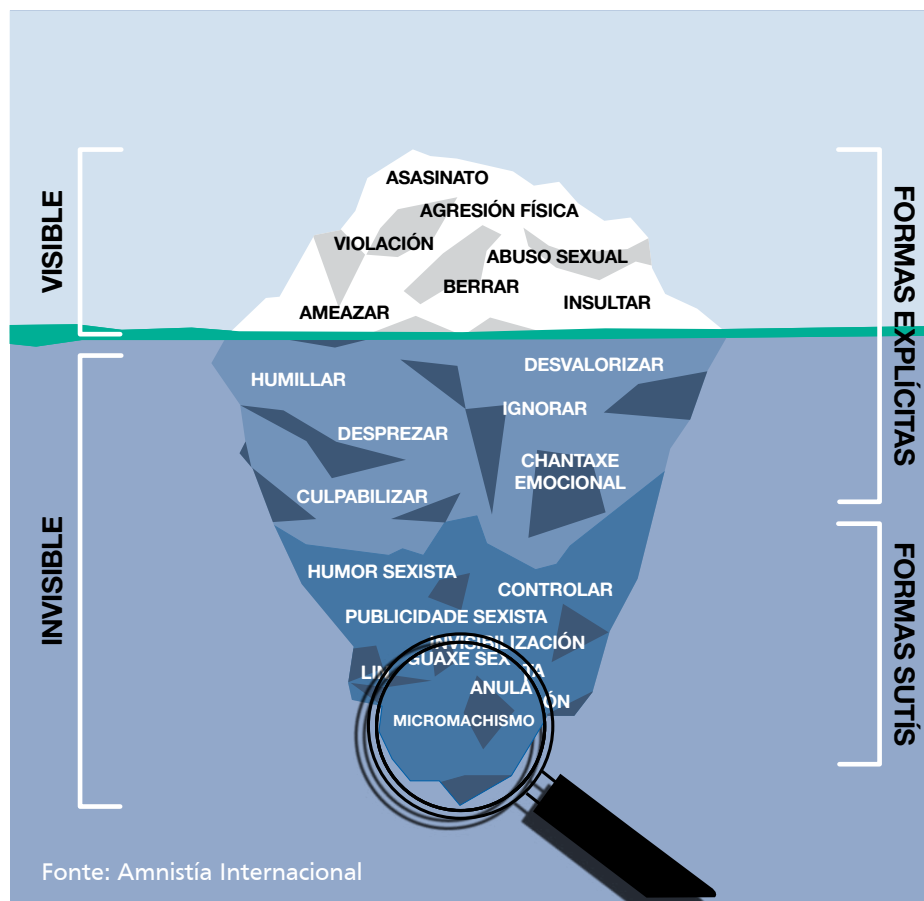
VISIBLE

ASASINATO
AGRESIÓN FÍSICA
VIOLACIÓN
ABUSO SEXUAL
BERRAR
AMEAZAR
INSULTAR

FORMAS EXPLÍCITAS

INVISIBLE

HUMILLAR
DESVALORIZAR
IGNORAR
DESPREZAR
CHANTAXE EMOCIONAL
CULPABILIZAR
HUMOR SEXISTA
CONTROLAR
PUBLICIDADE SEXISTA
INVISIBILIZACIÓN
LINGUAXE SEXISTA
ANULACIÓN
MICROMACHISMO

FORMAS SUTÍS

Fonte: Amnistía Internacional